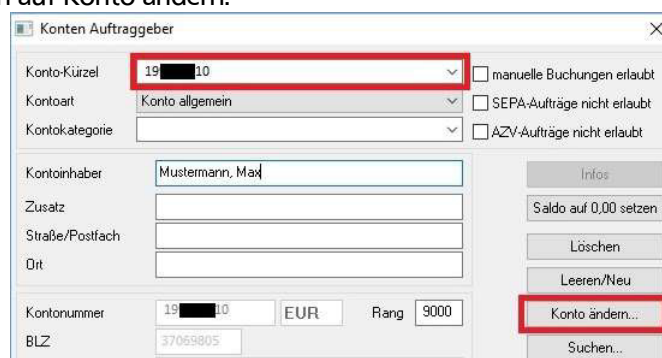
auf Konto ändern.

Konten Auftraggeber

Konto-Kürzel 19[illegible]10

Kontoart Konto allgemein

Kontokategorie

manuelle Buchungen erlaubt

SEPA-Aufträge nicht erlaubt

AZV-Aufträge nicht erlaubt

Kontoinhaber Mustermann, Max

Zusatz

Straße/Postfach

Ort

Infos

Saldo auf 0,00 setzen

Löschen

Leeren/Neu

Kontonummer 19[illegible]10 EUR Rang 9000

BLZ 37069805

Konto ändern...

Suchen...